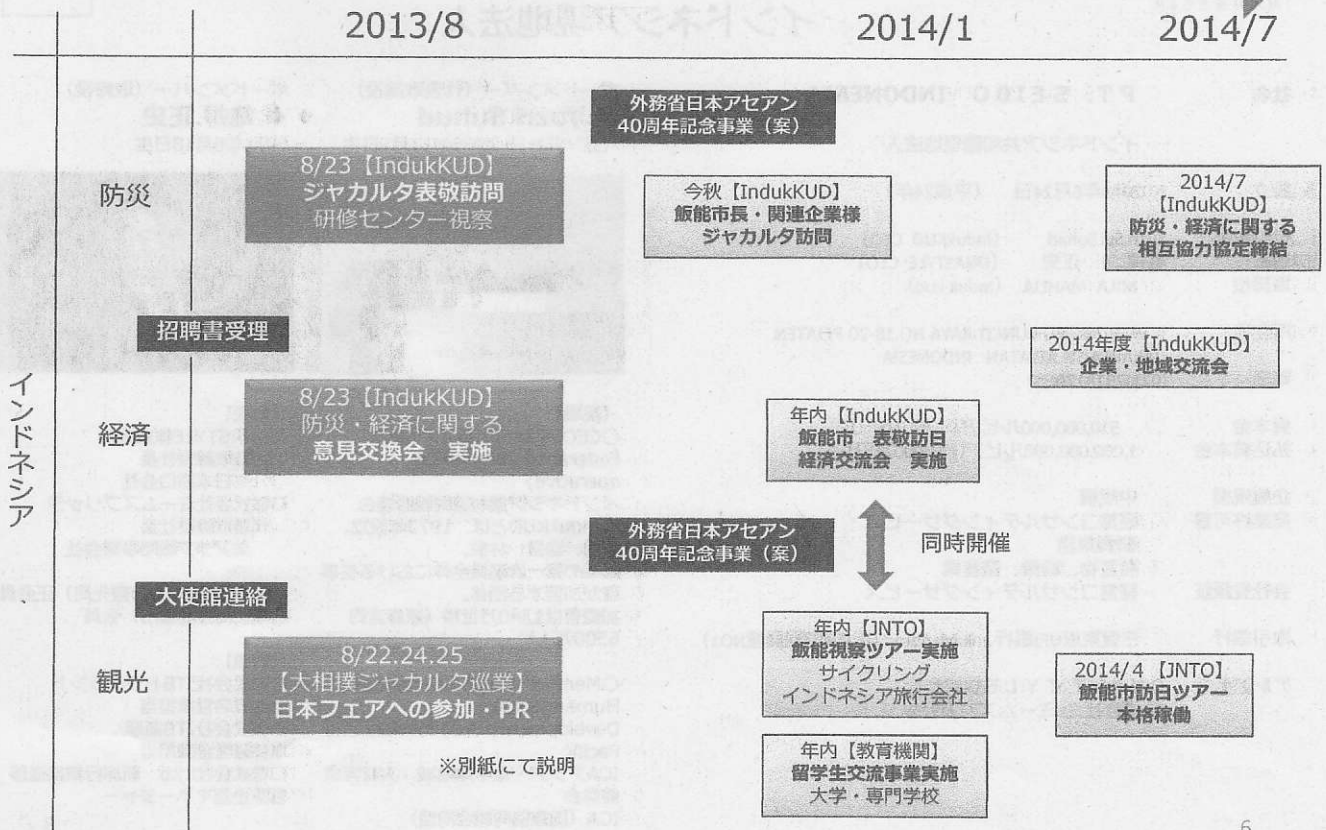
2013/8　　2014/1　　2014/7

外務省日本アセアン40周年記念事業（案）

防災

8/23【IndukKUD】ジャカルタ表敬訪問 研修センター視察

今秋【IndukKUD】飯能市長・関連企業様 ジャカルタ訪問

2014/7【IndukKUD】防災・経済に関する相互協力協定締結

招聘書受理

2014年度【IndukKUD】企業・地域交流会

インドネシア

経済

8/23【IndukKUD】防災・経済に関する意見交換会　実施

年内【IndukKUD】飯能市　表敬訪日 経済交流会　実施

外務省日本アセアン40周年記念事業（案）

同時開催

大使館連絡

観光

8/22.24.25【大相撲ジャカルタ巡業】日本フェアへの参加・PR

※別紙にて説明

年内【JNTO】飯能視察ツアー実施 サイクリング インドネシア旅行会社

2014/4【JNTO】飯能市訪日ツアー本格稼働

年内【教育機関】留学生交流事業実施 大学・専門学校

6